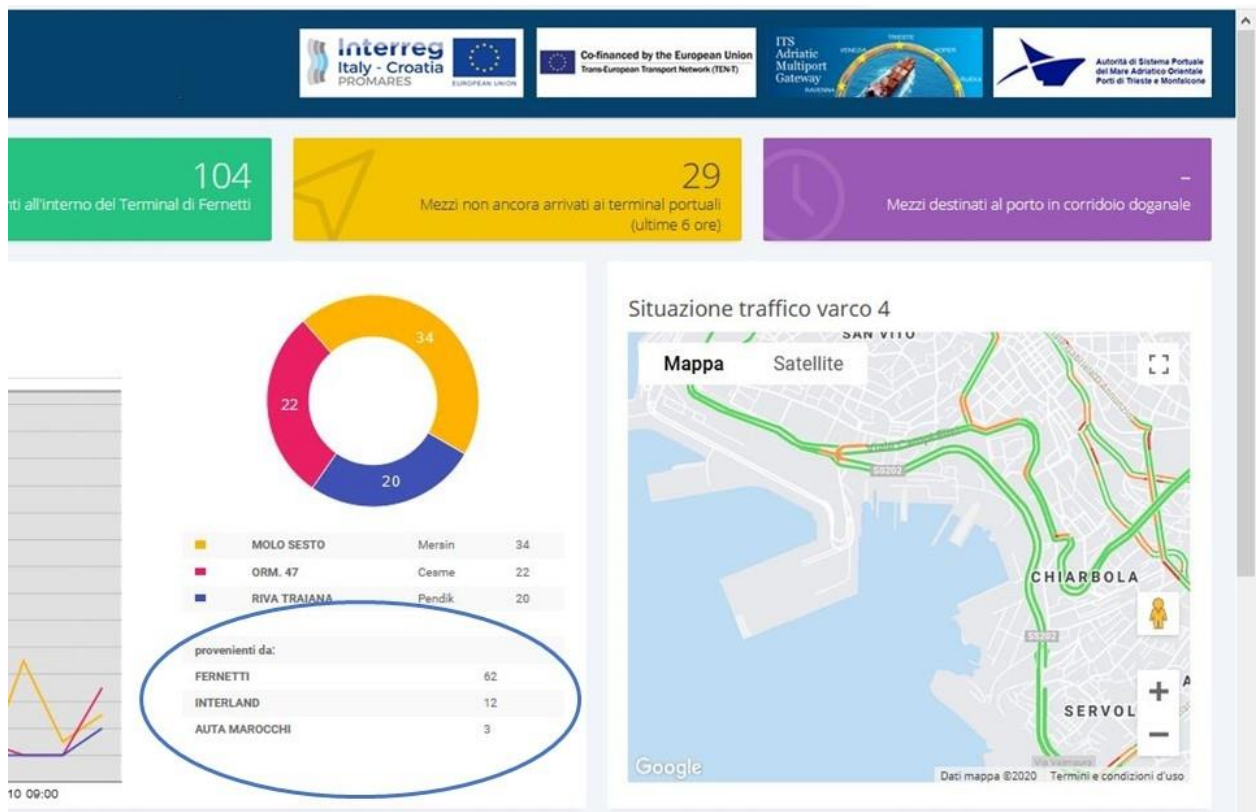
Interreg Italy - Croatia PROMARES EUROPEAN UNION

Co-financed by the European Union Trans-European Transport Network (TEN-T)

ITS Adriatic Multiport Gateway

Autorità di Sistema Portuale del Mare Adriatico Orientale Porti di Trieste e Monfalcone

104
ti all'interno del Terminal di Fernetti

29
Mezzi non ancora arrivati ai terminal portuali (ultime 6 ore)

-
Mezzi destinati al porto in corridoio doganale

34
22
20

| | | | |
|---|---|---|---|
| | MOLO SESTO | Mersin | 34 |
| | ORM. 47 | Cesme | 22 |
| | RIVA TRAIANA | Pendik | 20 |

| | |
|---|---|
| provenienti da: | |
| FERNETTI | 62 |
| INTERLAND | 12 |
| AUTA MAROCCHI | 3 |

10 09:00

Situazione traffico varco 4

Mappa Satellite

SAN VITO
CHIARBOLA
SERVOL
SS202

Google
Dati mappa ©2020 Termini e condizioni d'uso